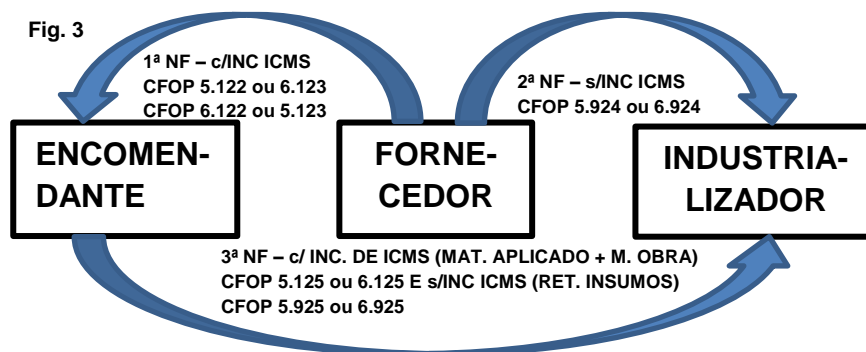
Fig. 3

1ª NF – c/INC ICMS
CFOP 5.122 ou 6.123
CFOP 6.122 ou 5.123

2ª NF – s/INC ICMS
CFOP 5.924 ou 6.924

ENCOMENDANTE

FORNECEDOR

INDUSTRIALIZADOR

3ª NF – c/ INC. DE ICMS (MAT. APLICADO + M. OBRA)
CFOP 5.125 ou 6.125 E s/INC ICMS (RET. INSUMOS)
CFOP 5.925 ou 6.925